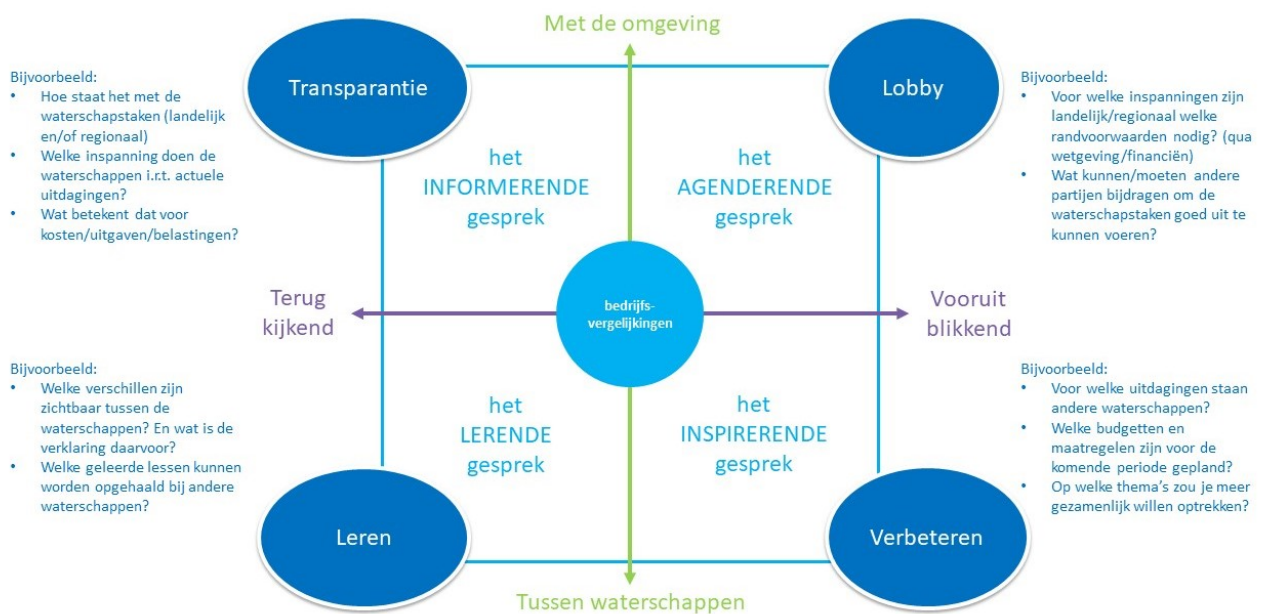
Met de omgeving

Bijvoorbeeld:
- Hoe staat het met de waterschapstaken (landelijk en/of regionaal)
- Welke inspanning doen de waterschappen i.r.t. actuele uitdagingen?
- Wat betekent dat voor kosten/uitgaven/belastingen?

Transparantie

Lobby

Bijvoorbeeld:
- Voor welke inspanningen zijn landelijk/regionaal welke randvoorwaarden nodig? (qua wetgeving/financiën)
- Wat kunnen/moeten andere partijen bijdragen om de waterschapstaken goed uit te kunnen voeren?

het INFORMERENDE gesprek

het AGENDERENDE gesprek

Terug kijkend

bedrijfs-vergelijkingen

Vooruit blikkend

Bijvoorbeeld:
- Welke verschillen zijn zichtbaar tussen de waterschappen? En wat is de verklaring daarvoor?
- Welke geleerde lessen kunnen worden opgehaald bij andere waterschappen?

het LERENDE gesprek

het INSPIRERENDE gesprek

Bijvoorbeeld:
- Voor welke uitdagingen staan andere waterschappen?
- Welke budgetten en maatregelen zijn voor de komende periode gepland?
- Op welke thema's zou je meer gezamenlijk willen optrekken?

Leren

Verbeteren

Tussen waterschappen